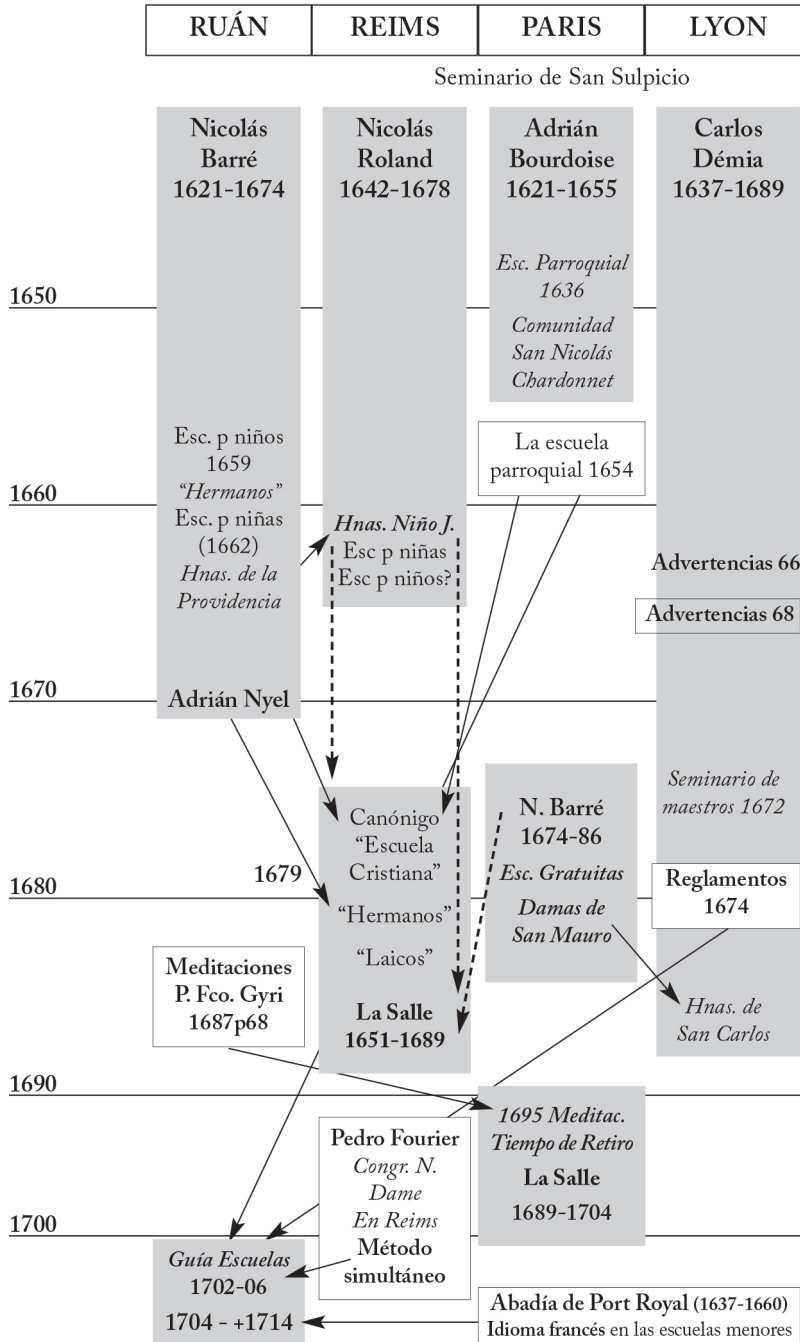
| RUÁN | REIMS | PARIS | LYON |
|---|---|---|---|

Seminario de San Sulpicio

Nicolás Barré 1621-1674

Nicolás Roland 1642-1678

Adrián Bourdoise 1621-1655

Carlos Démia 1637-1689

1650

*Esc. Parroquial 1636*

*Comunidad San Nicolás Chardonnet*

Esc. p niños 1659

*"Hermanos"*

Esc. p niñas (1662)

*Hnas. de la Providencia*

La escuela parroquial 1654

1660

***Hnas. Niño J.***

Esc p niñas

Esc p niños?

Advertencias 66

Advertencias 68

1670

Adrián Nyel

*Seminario de maestros 1672*

Canónigo "Escuela Cristiana"

N. Barré 1674-86

***Esc. Gratuitas***

***Damas de San Mauro***

1679

1680

"Hermanos"

"Laicos"

Reglamentos 1674

Meditaciones P. Fco. Gyri 1687p68

La Salle 1651-1689

*Hnas. de San Carlos*

1690

*1695 Meditac. Tiempo de Retiro*

La Salle 1689-1704

Pedro Fourier

*Congr. N. Dame*

*En Reims*

Método simultáneo

1700

*Guía Escuelas*

1702-06

1704 - +1714

Abadía de Port Royal (1637-1660)

Idioma francés en las escuelas menores